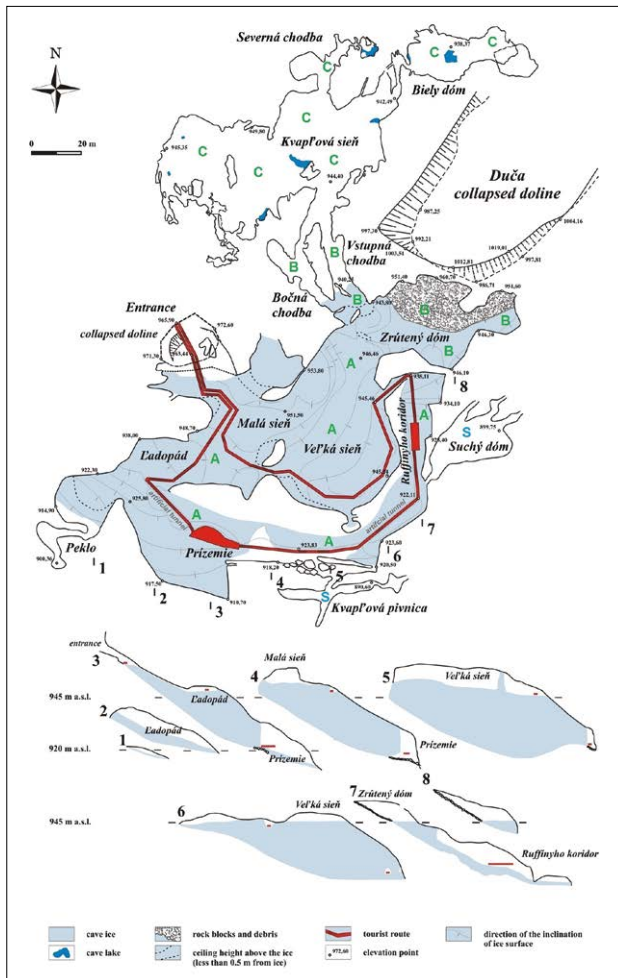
N

0 20 m

Severná chodba

C

938,37

C

Biely dóm

912,49

C

909,80

945,35

C

Kvapľová sieň

C

944,40

Duča collapsed doline

907,25

997,30

992,21

1003,51

1012,01

1019,01

997,81

1004,16

B

B

Vstupná chodba

B

Bočná chodba

940,28

951,49

960,70

B

945,88

986,71

953,60

B

Entrance

965,90

972,60

collapsed doline

971,30

965,44

Zrútený dóm

B

946,50

A

946,46

946,10

8

953,80

950,51

A

Ruffinyho koridor

934,10

Malá sieň

951,50

945,46

899,75

A

Suchý dóm

S

918,70

A

926,40

938,00

Veľká sieň

Ľadopád

A

922,30

945,01

925,80

artificial tunnel

922,11

914,90

artificial tunnel

7

A

908,56

Peklo

1

Prízemie

923,83

6

923,60

918,20

4

5

920,50

917,50

2

S

3

891,65

919,70

Kvapľová pivnica

entrance

3

Malá sieň

4

5

Veľká sieň

945 m a.s.l.

Ľadopád

2

Ľadopád

920 m a.s.l.

1

Prízemie

Prízemie

8

7

Zrútený dóm

Veľká sieň

945 m a.s.l.

6

Ruffinyho koridor

cave ice

rock blocks and debris

tourist route

direction of the inclination of ice surface

cave lake

ceiling height above the ice (less than 0.5 m from ice)

972,60 elevation point